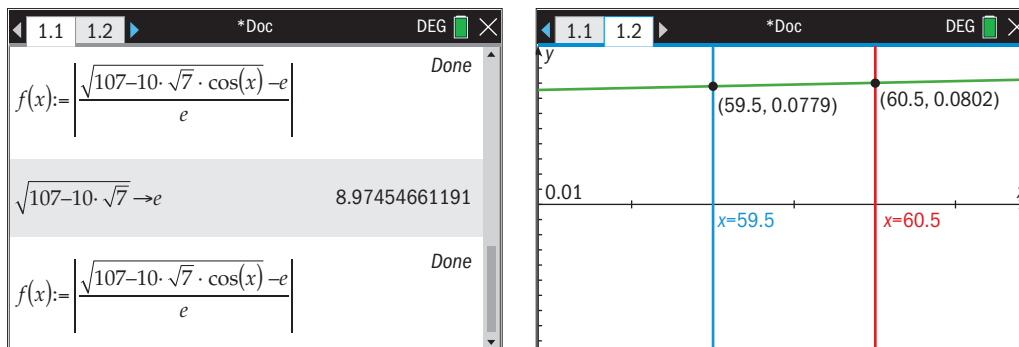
1.1 1.2 *Doc DEG

Done

$f(x):=\left|\frac{\sqrt{107-10\cdot\sqrt{7}\cdot\cos(x)}-e}{e}\right|$

$\sqrt{107-10\cdot\sqrt{7}}\rightarrow e$ 8.97454661191

Done

$f(x):=\left|\frac{\sqrt{107-10\cdot\sqrt{7}\cdot\cos(x)}-e}{e}\right|$

1.1 1.2 *Doc DEG

y

(59.5, 0.0779)

(60.5, 0.0802)

0.01

x=59.5

x=60.5